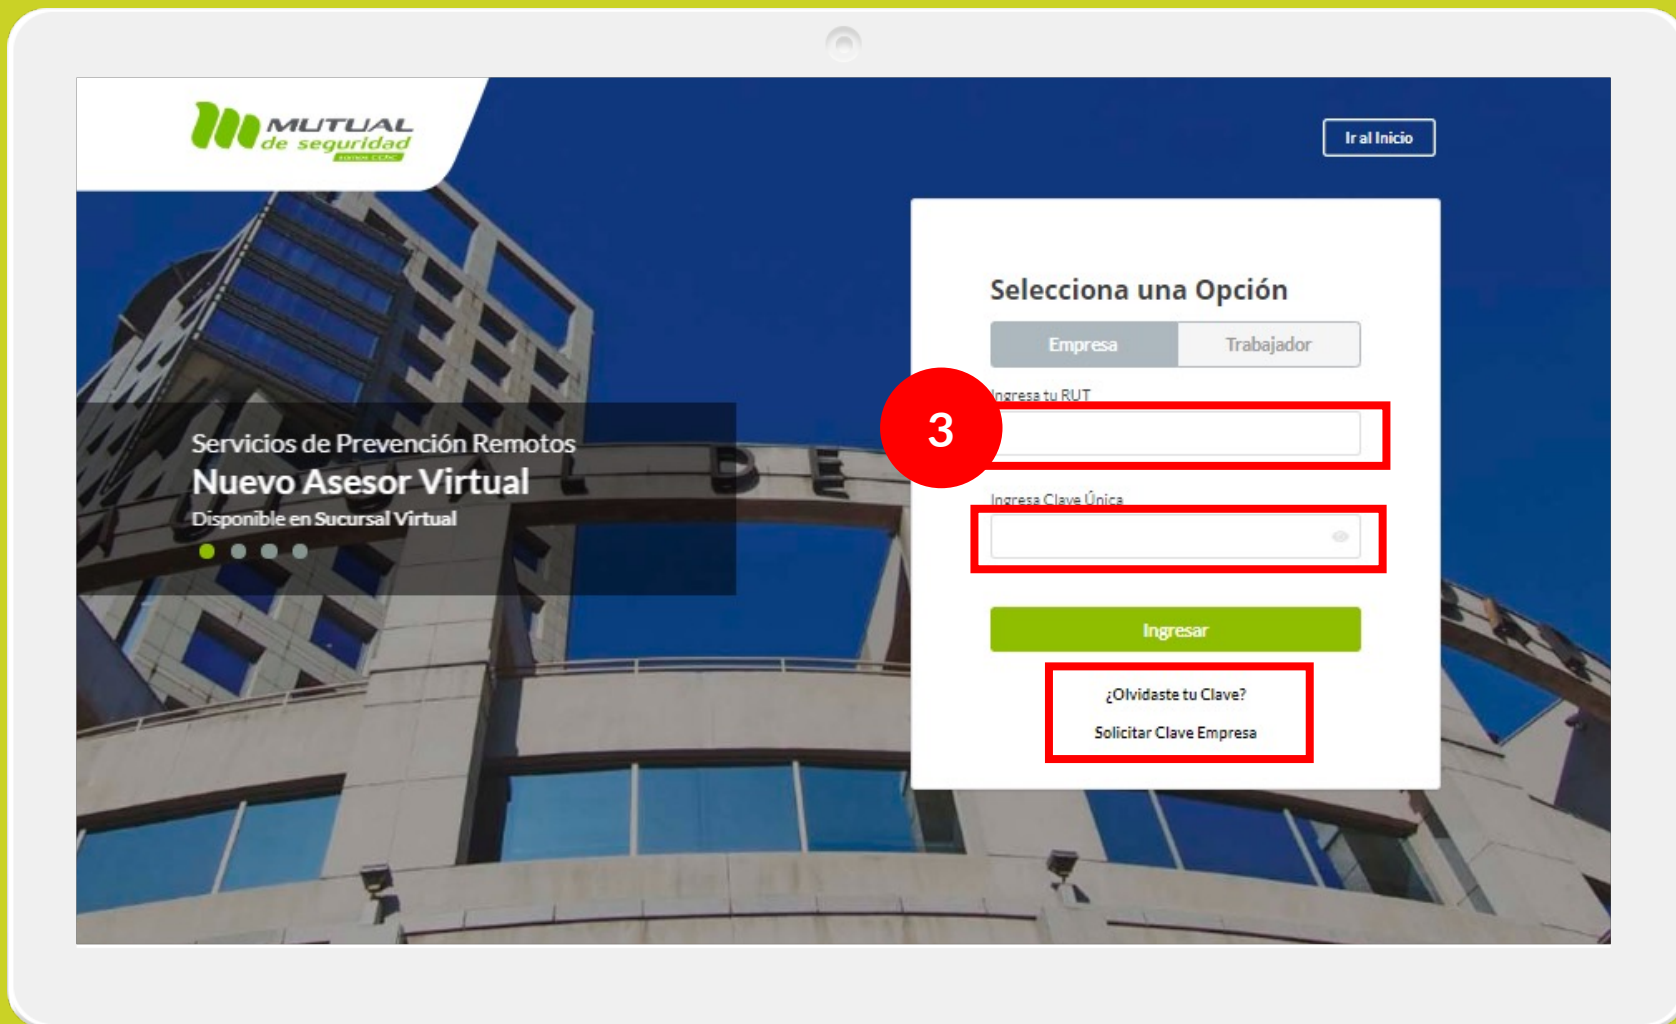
MUTUAL de seguridad

Ir al Inicio

Servicios de Prevención Remotos
Nuevo Asesor Virtual
Disponible en Sucursal Virtual

Selecciona una Opción

Empresa
Trabajador

3

Ingresa tu RUT

Ingresa Clave Única

Ingresar

¿Olvidaste tu Clave?

Solicitar Clave Empresa